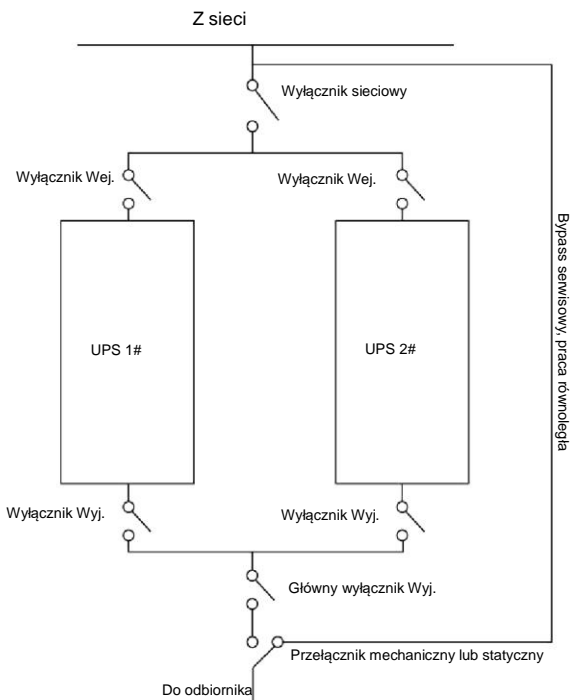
Z sieci

Wyłącznik sieciowy

Wyłącznik Wej.

Wyłącznik Wej.

Bypass serwisowy, praca równoległa

UPS 1#

UPS 2#

Wyłącznik Wyj.

Wyłącznik Wyj.

Główny wyłącznik Wyj.

Przełącznik mechaniczny lub statyczny

Do odbiornika